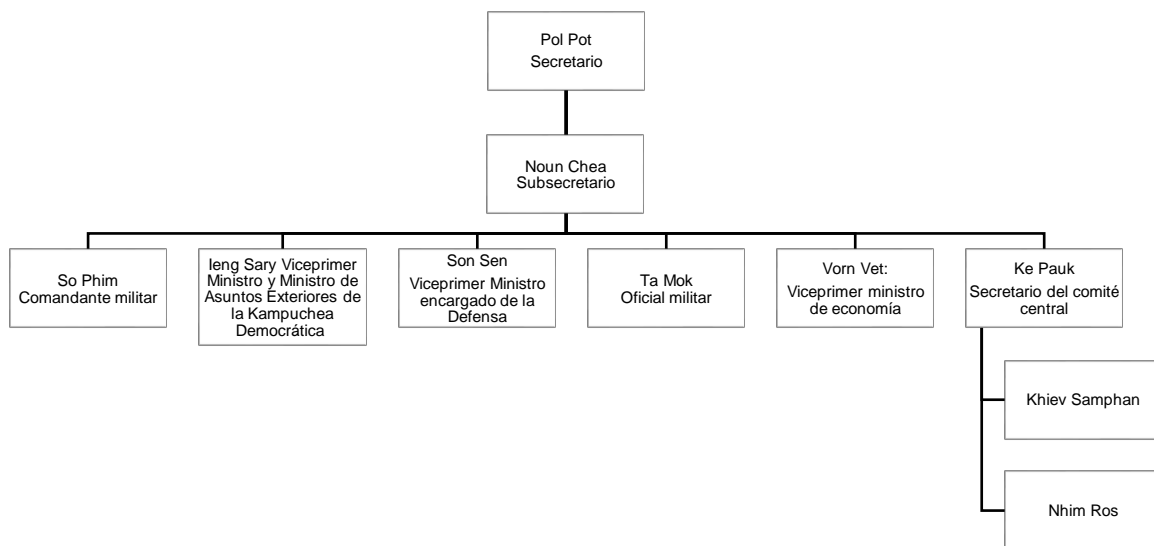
Pol Pot
Secretario

Noun Chea
Subsecretario

So Phim
Comandante militar

Ieng Sary Viceprimer Ministro y Ministro de Asuntos Exteriores de la Kampuchea Democrática

Son Sen
Viceprimer Ministro encargado de la Defensa

Ta Mok
Oficial militar

Vorn Vet:
Viceprimer ministro de economía

Ke Pauk
Secretario del comité central

Khiev Samphan

Nhim Ros